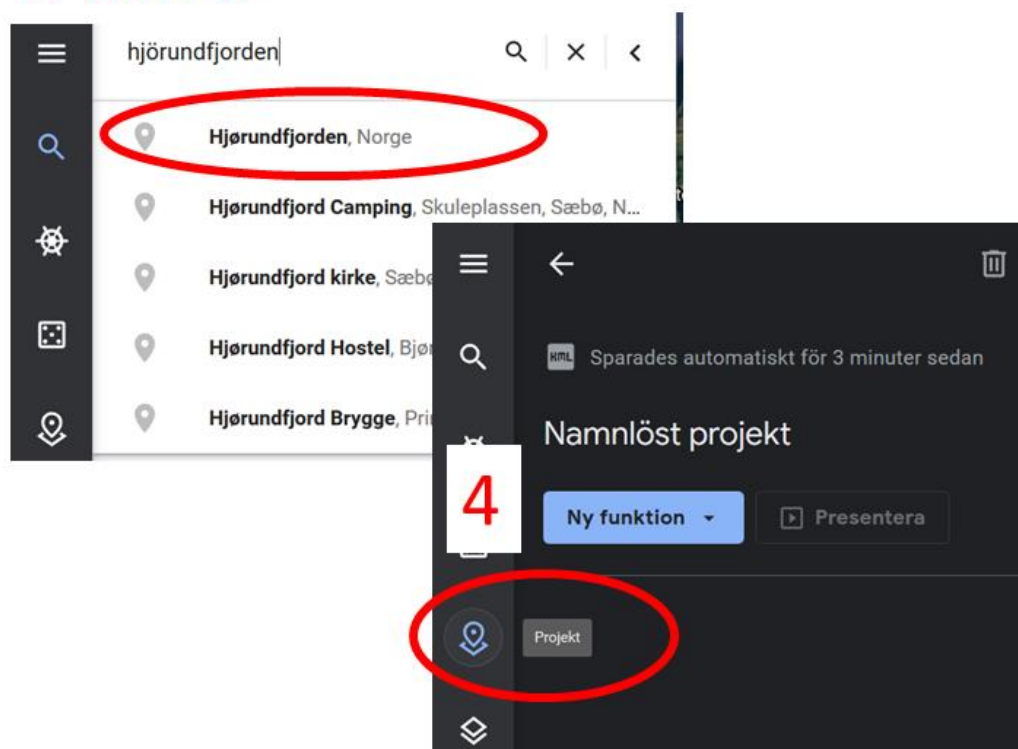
hjörundfjorden

Hjørundfjorden, Norge

Hjørundfjord Camping, Skuleplassen, Sæbø, N...

Hjørundfjord kirke, Sæbø

Hjørundfjord Hostel, Bjø

Hjørundfjord Brygge, Pri

KML Sparades automatiskt för 3 minuter sedan

Namnlöst projekt

4

Ny funktion

Presentera

Projekt